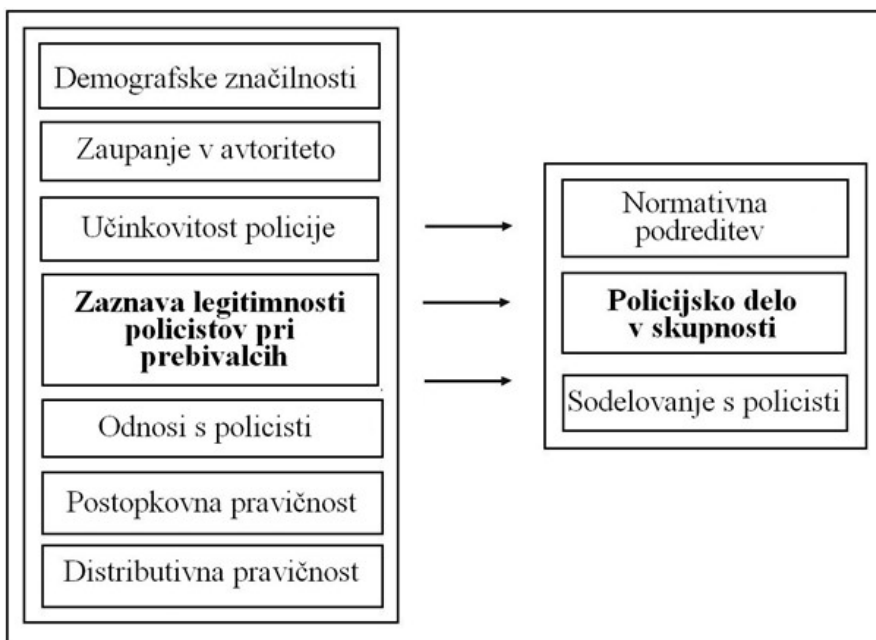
Demografske značilnosti

Zaupanje v avtoriteto

Učinkovitost policije

**Zaznava legitimnosti policistov pri prebivalcih**

Odnosi s policisti

Postopkovna pravičnost

Distributivna pravičnost

Normativna podreditev

**Policijsko delo v skupnosti**

Sodelovanje s policisti